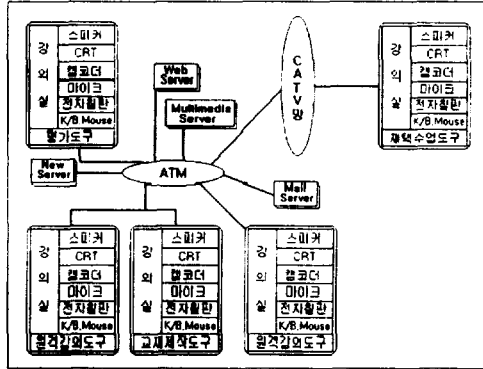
강의실
스피커
CRT
캠코더
마이크
전자칠판
K/B,Mouse
평가도구

Web Server

Multimedia Server

CATV망

강의실
스피커
CRT
캠코더
마이크
전자칠판
K/B,Mouse
재택수업도구

New Server

ATM

Mail Server

강의실
스피커
CRT
캠코더
마이크
전자칠판
K/B,Mouse
원격강의도구

강의실
스피커
CRT
캠코더
마이크
전자칠판
K/B,Mouse
교재제작도구

강의실
스피커
CRT
캠코더
마이크
전자칠판
K/B,Mouse
원격강의도구